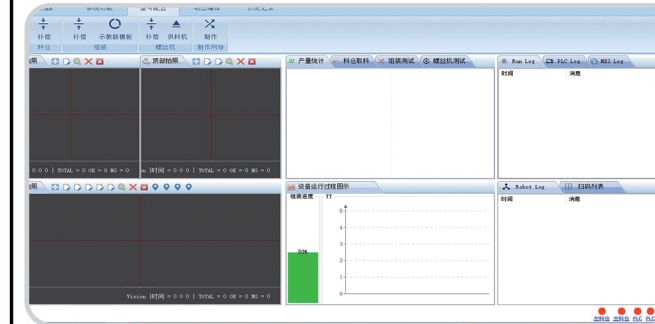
补偿 补偿 示教新模板 补偿 供料机 制作
料仓 模板 螺丝机 制作四球
源
顶部拍照
0 0 0 | TOTAL = 0 OK = 0 NG = 0
时间 = 0 0 0 | TOTAL = 0 OK = 0 NG = 0
产量统计
料仓取料
组装测试
螺丝机测试
Run Log
PLC Log
MES Log
时间
消息
源
Vision 时间 = 0 0 0 | TOTAL = 0 OK = 0 NG = 0
设备运行过程图示
组装进度
TT
50%
5
4
3
2
1
0
Robot Log
扫码列表
时间
消息
左料仓 左料仓 PLC PLC